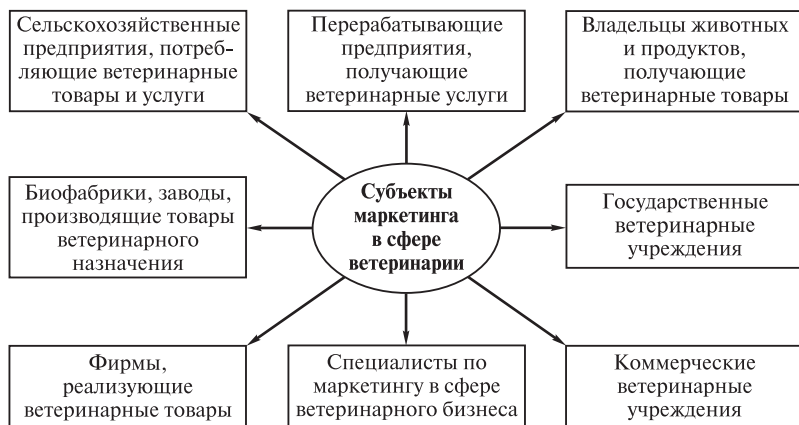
Сельскохозяйственные предприятия, потребляющие ветеринарные товары и услуги

Перерабатывающие предприятия, получающие ветеринарные услуги

Владельцы животных и продуктов, получающие ветеринарные товары

Биофабрики, заводы, производящие товары ветеринарного назначения

Субъекты маркетинга в сфере ветеринарии

Государственные ветеринарные учреждения

Фирмы, реализующие ветеринарные товары

Специалисты по маркетингу в сфере ветеринарного бизнеса

Коммерческие ветеринарные учреждения